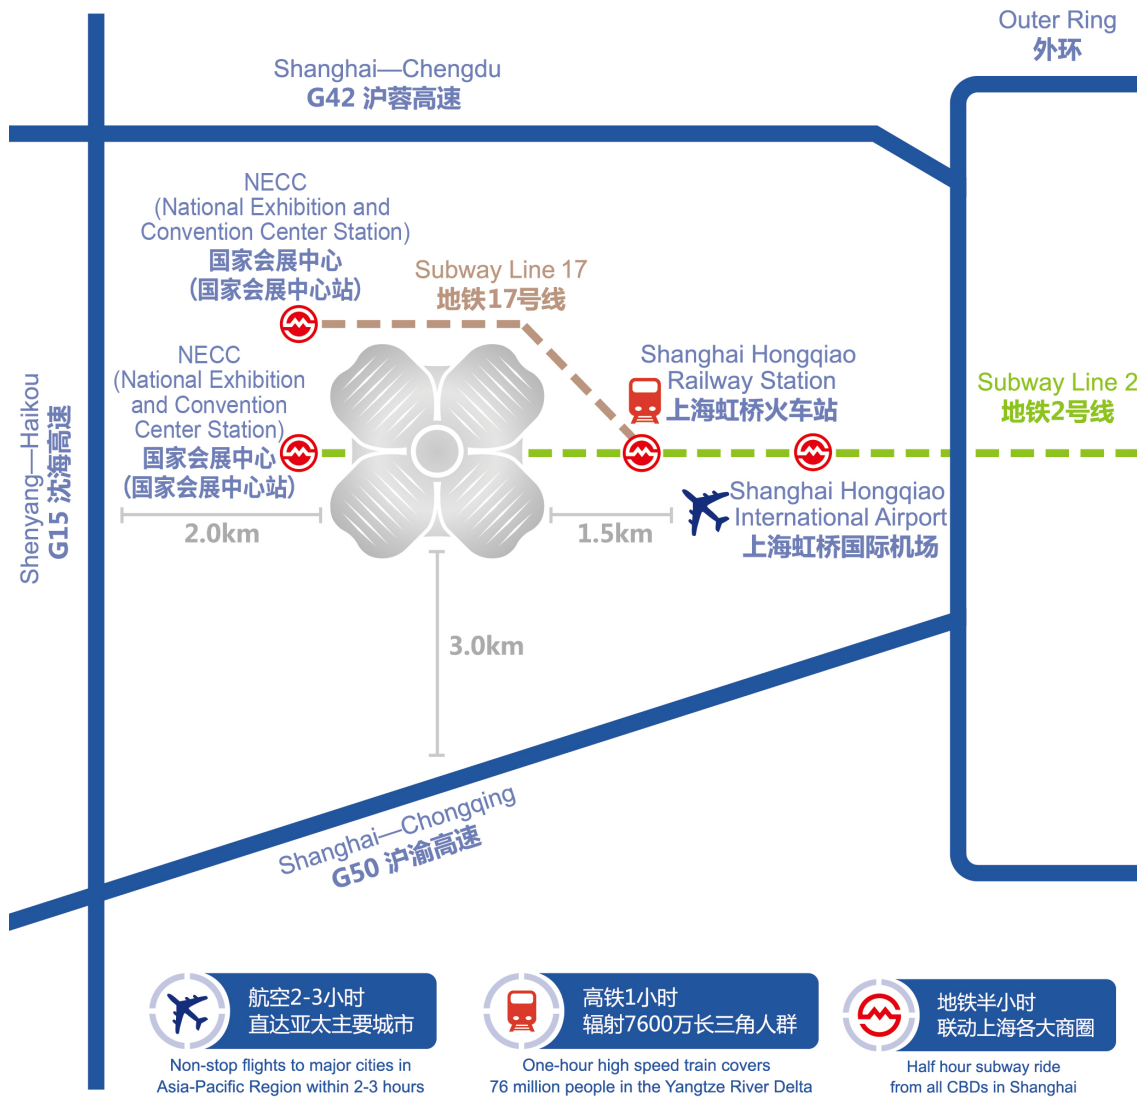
Outer Ring
外环

Shanghai—Chengdu
G42 沪蓉高速

NECC
(National Exhibition and Convention Center Station)
国家会展中心
(国家会展中心站)

Subway Line 17
地铁17号线

NECC
(National Exhibition and Convention Center Station)
国家会展中心
(国家会展中心站)

Shanghai Hongqiao Railway Station
上海虹桥火车站

Subway Line 2
地铁2号线

Shenyang—Haikou
G15 沈海高速

Shanghai Hongqiao International Airport
上海虹桥国际机场

2.0km

1.5km

3.0km

Shanghai—Chongqing
G50 沪渝高速

航空2-3小时
直达亚太主要城市
Non-stop flights to major cities in Asia-Pacific Region within 2-3 hours

高铁1小时
辐射7600万长三角人群
One-hour high speed train covers 76 million people in the Yangtze River Delta

地铁半小时
联动上海各大商圈
Half hour subway ride from all CBDs in Shanghai